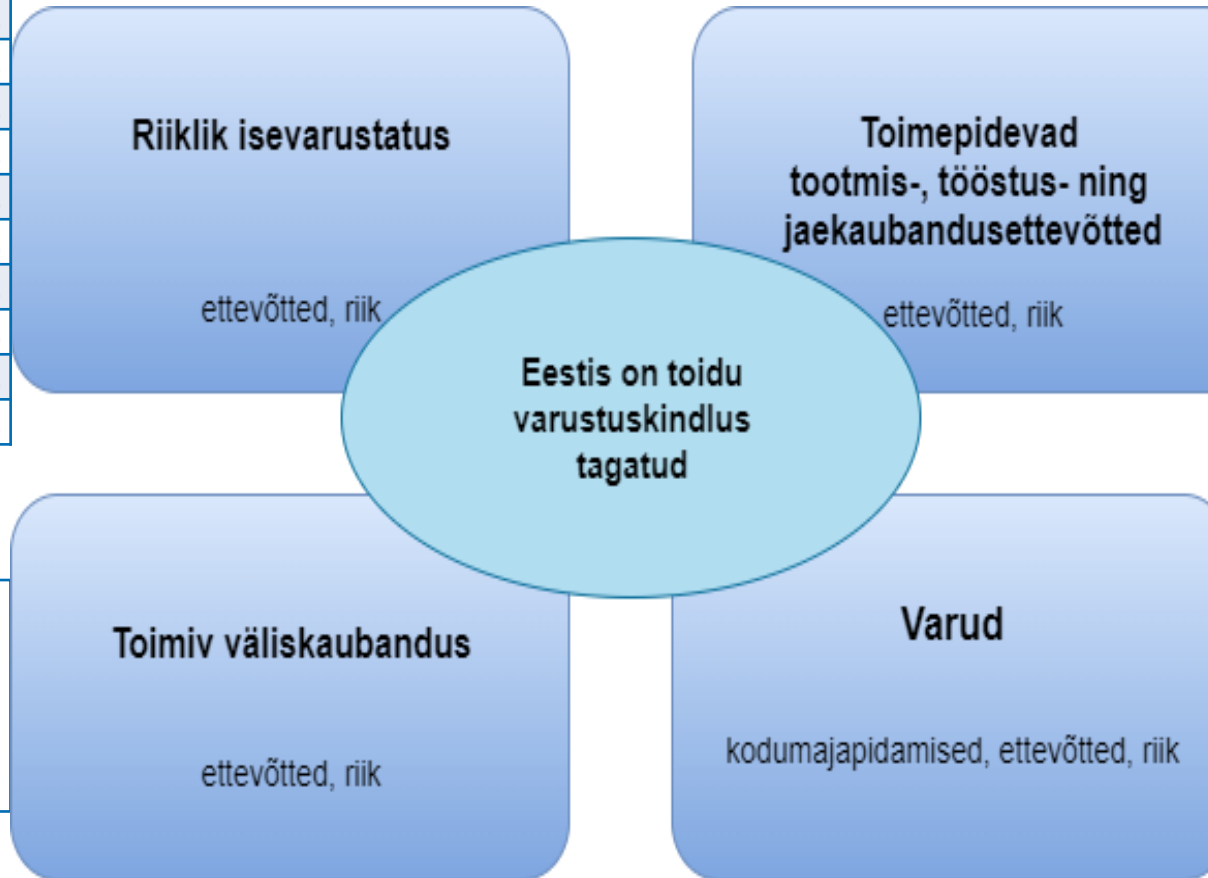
Riiklik isevarustatus

ettevõtted, riik

Toimepidevad tootmis-, tööstus- ning jaekaubandusettevõtted

ettevõtted, riik

Eestis on toidu varustuskindlus tagatud

Toimiv väliskaubandus

ettevõtted, riik

Varud

kodumajapidamised, ettevõtted, riik